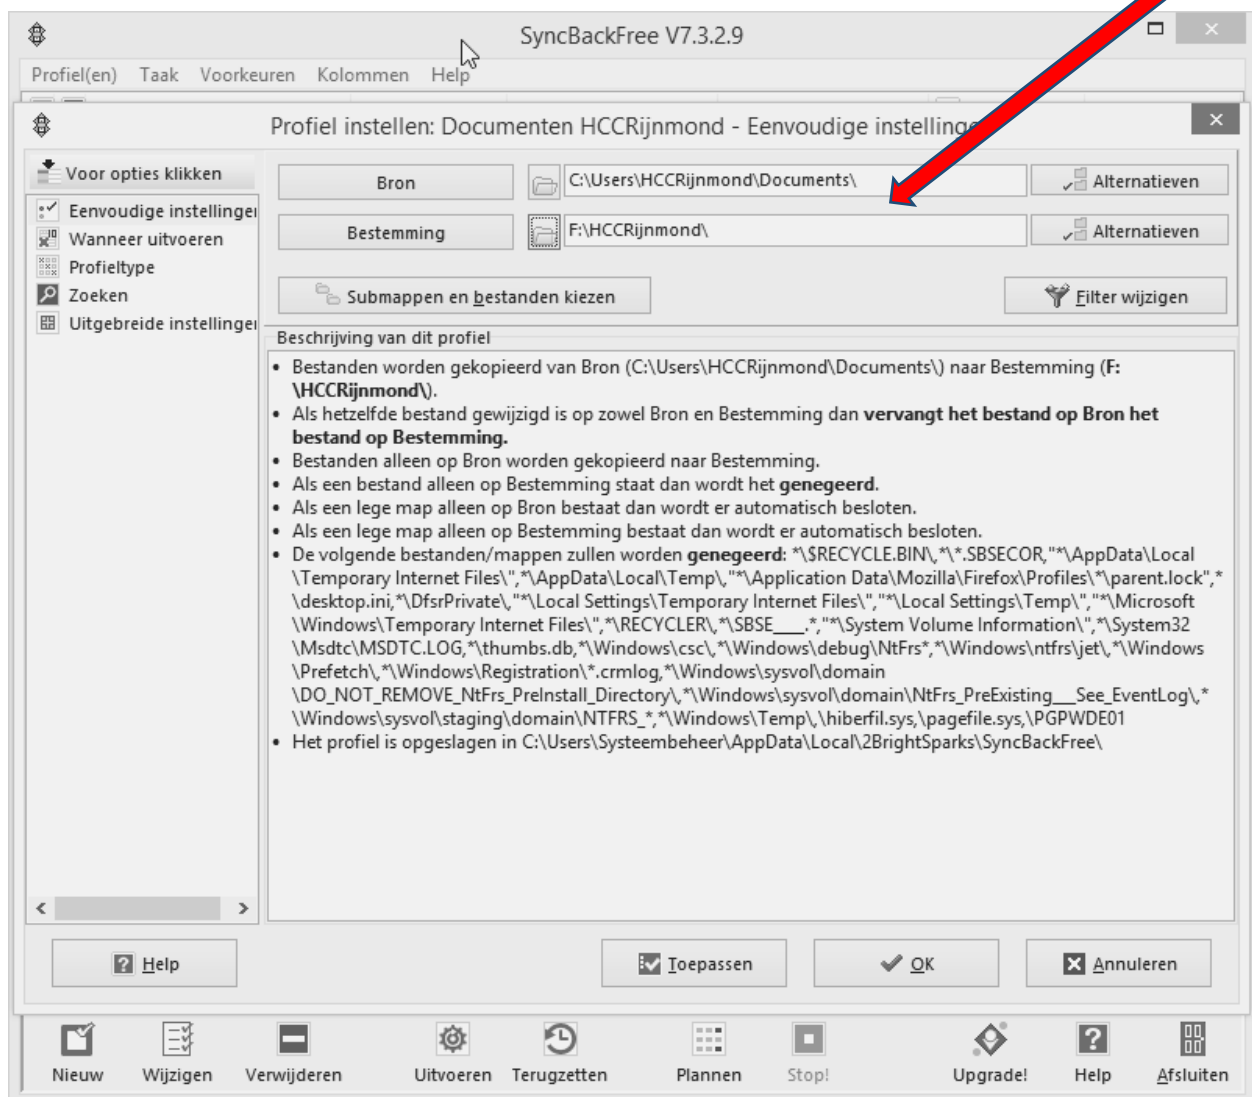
SyncBackFree V7.3.2.9

Profiel(en) Taak Voorkeuren Kolommen Help

Profiel instellen: Documenten HCCRijnmond - Eenvoudige instellinge

Voor opties klikken

Eenvoudige instellinge
Wanneer uitvoeren
Profieltype
Zoeken
Uitgebreide instellinge

Bron C:\Users\HCCRijnmond\Documents\ Alternatieven

Bestemming F:\HCCRijnmond\ Alternatieven

Submappen en bestanden kiezen

Filter wijzigen

Beschrijving van dit profiel

• Bestanden worden gekopieerd van Bron (C:\Users\HCCRijnmond\Documents\) naar Bestemming (**F:\HCCRijnmond\**).
• Als hetzelfde bestand gewijzigd is op zowel Bron en Bestemming dan **vervangt het bestand op Bron het bestand op Bestemming.**
• Bestanden alleen op Bron worden gekopieerd naar Bestemming.
• Als een bestand alleen op Bestemming staat dan wordt het **genegeerd**.
• Als een lege map alleen op Bron bestaat dan wordt er automatisch besloten.
• Als een lege map alleen op Bestemming bestaat dan wordt er automatisch besloten.
• De volgende bestanden/mappen zullen worden **genegeerd**: *\$RECYCLE.BIN\,*\*.SBSECOR,"*\AppData\Local\Temporary Internet Files\",*\AppData\Local\Temp\,"*\Application Data\Mozilla\Firefox\Profiles\*\parent.lock",*\desktop.ini,*\DfsrPrivate\,"*\Local Settings\Temporary Internet Files\","*\Local Settings\Temp\","*\Microsoft\Windows\Temporary Internet Files\",*\RECYCLER\,*\SBSE___.*,"*\System Volume Information\",*\System32\Msdtc\MSDTC.LOG,*\thumbs.db,*\Windows\csc\,*\Windows\debug\NtFrs*,*\Windows\ntfrs\jet\,*\Windows\Prefetch\,*\Windows\Registration\*.crmlog,*\Windows\sysvol\domain\DO_NOT_REMOVE_NtFrs_PreInstall_Directory\,*\Windows\sysvol\domain\NtFrs_PreExisting___See_EventLog\,*\Windows\sysvol\staging\domain\NTFRS_*,*\Windows\Temp\,\hiberfil.sys,\pagefile.sys,\PGPWDE01
• Het profiel is opgeslagen in C:\Users\Systeembeheer\AppData\Local\2BrightSparks\SyncBackFree\

Help Toepassen OK Annuleren

Nieuw Wijzigen Verwijderen Uitvoeren Terugzetten Plannen Stop! Upgrade! Help Afsluiten